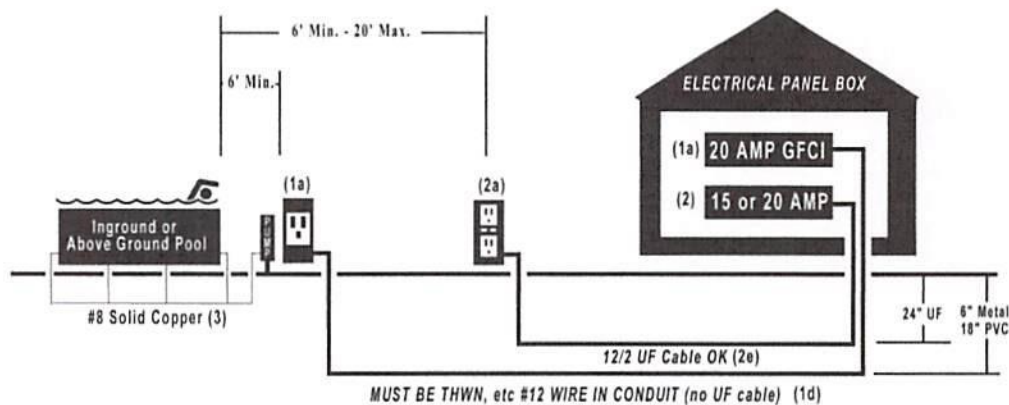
6' Min. - 20' Max.

6' Min.

ELECTRICAL PANEL BOX

(1a) 20 AMP GFCI

(2) 15 or 20 AMP

(1a)

(2a)

Inground or Above Ground Pool

#8 Solid Copper (3)

24" UF

6" Metal
18" PVC

12/2 UF Cable OK (2e)

MUST BE THWN, etc #12 WIRE IN CONDUIT (no UF cable) (1d)